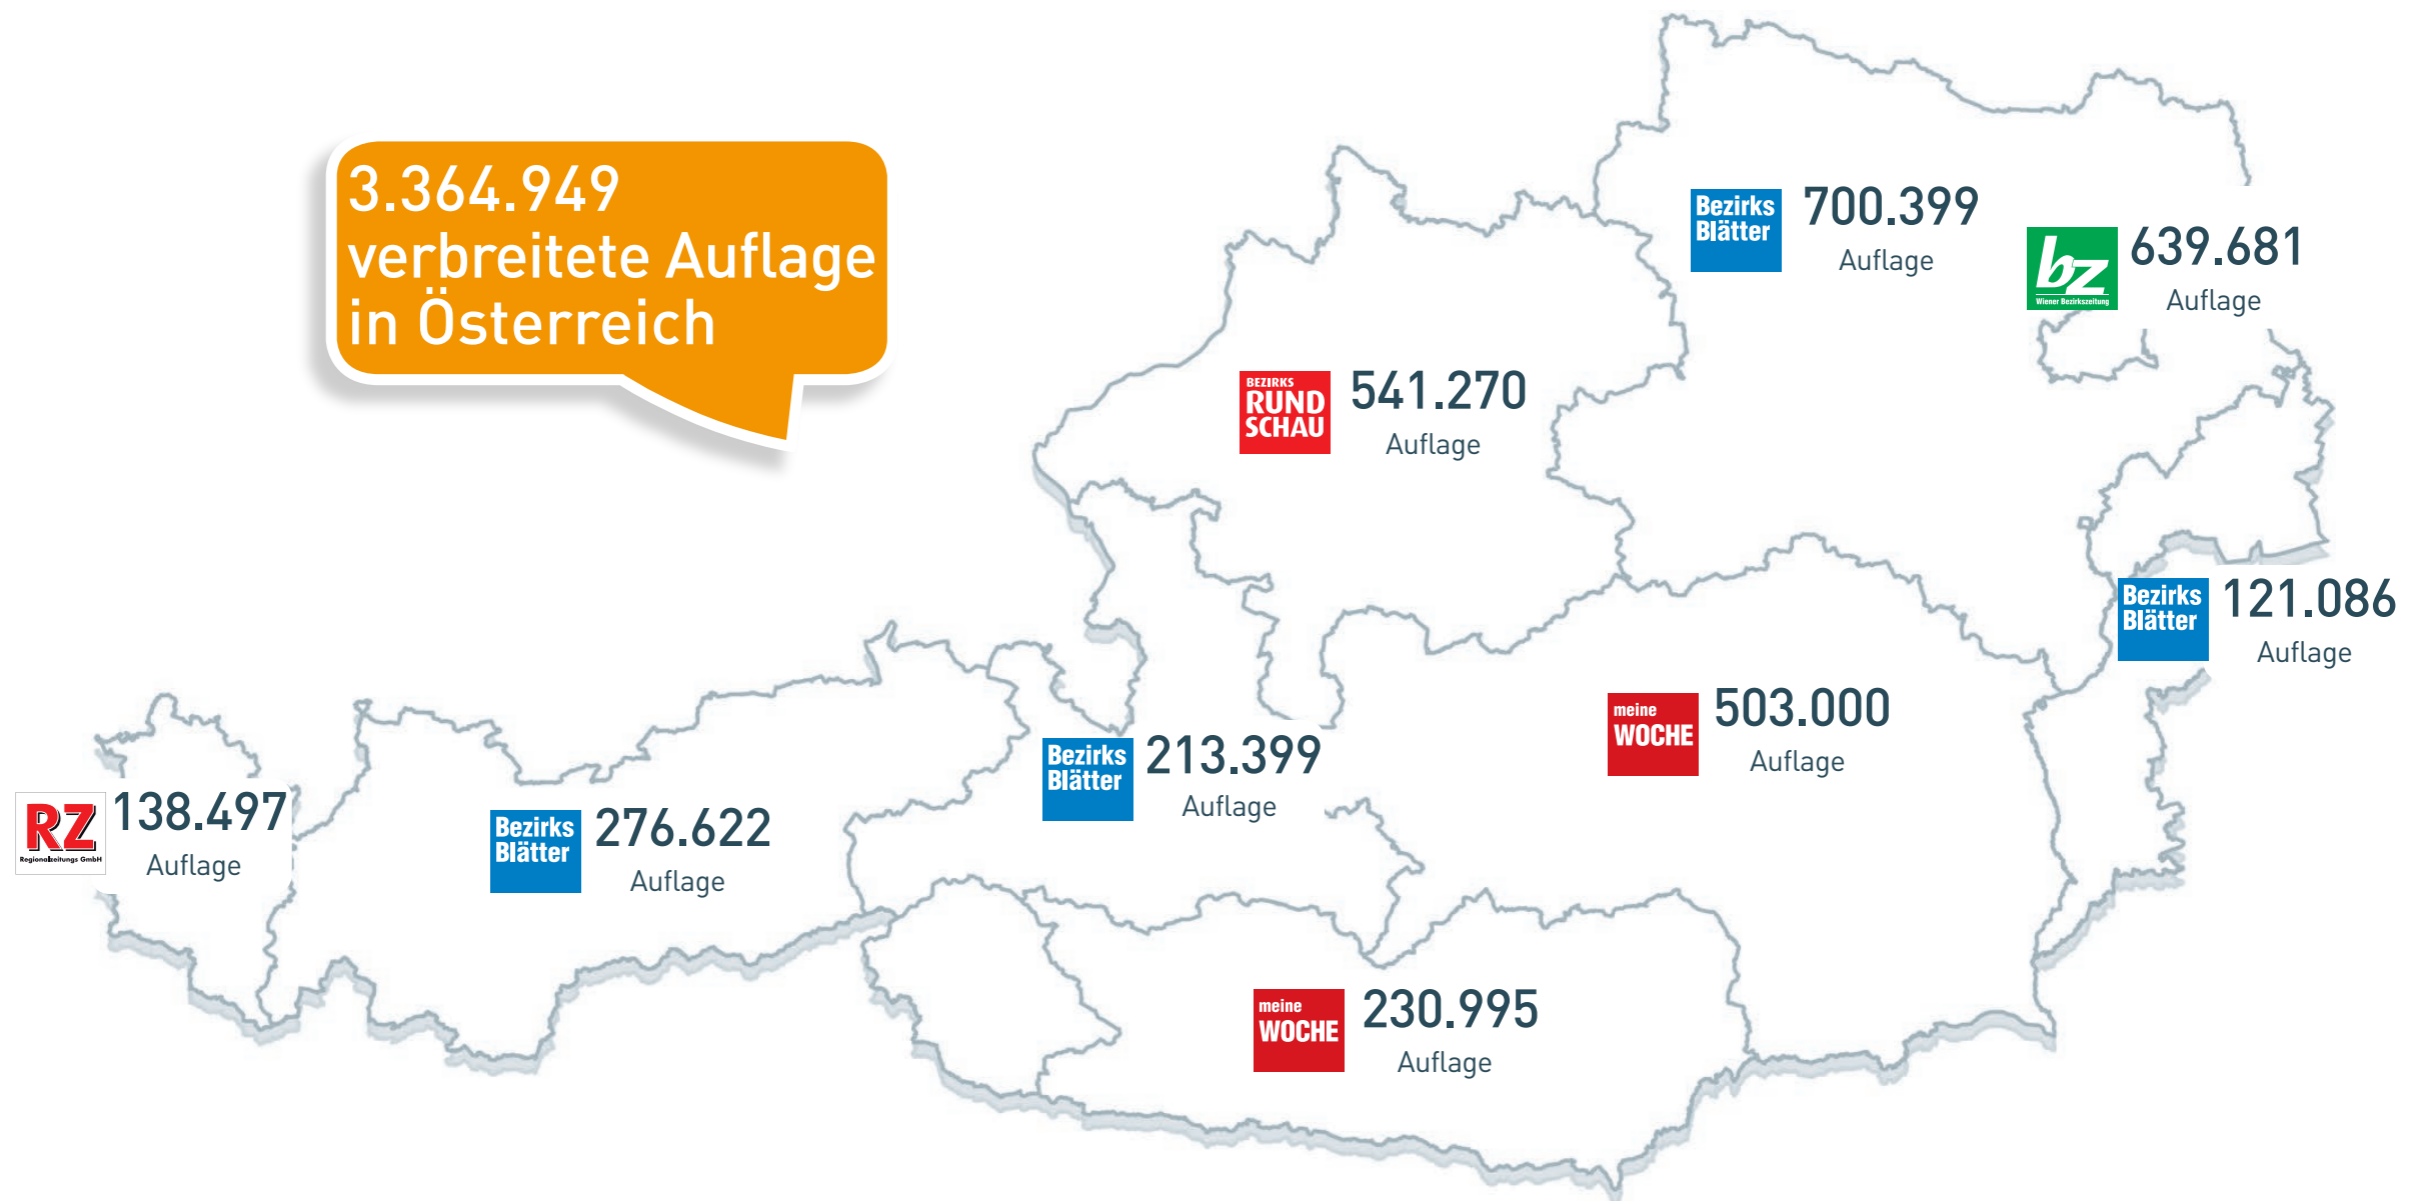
3.364.949
verbreitete Auflage
in Österreich

Bezirks Blätter 700.399 Auflage

bz Wiener Bezirkszeitung 639.681 Auflage

BEZIRKS RUNDSCHAU 541.270 Auflage

Bezirks Blätter 121.086 Auflage

meine WOCHE 503.000 Auflage

Bezirks Blätter 213.399 Auflage

RZ Regionalzeitungs GmbH 138.497 Auflage

Bezirks Blätter 276.622 Auflage

meine WOCHE 230.995 Auflage